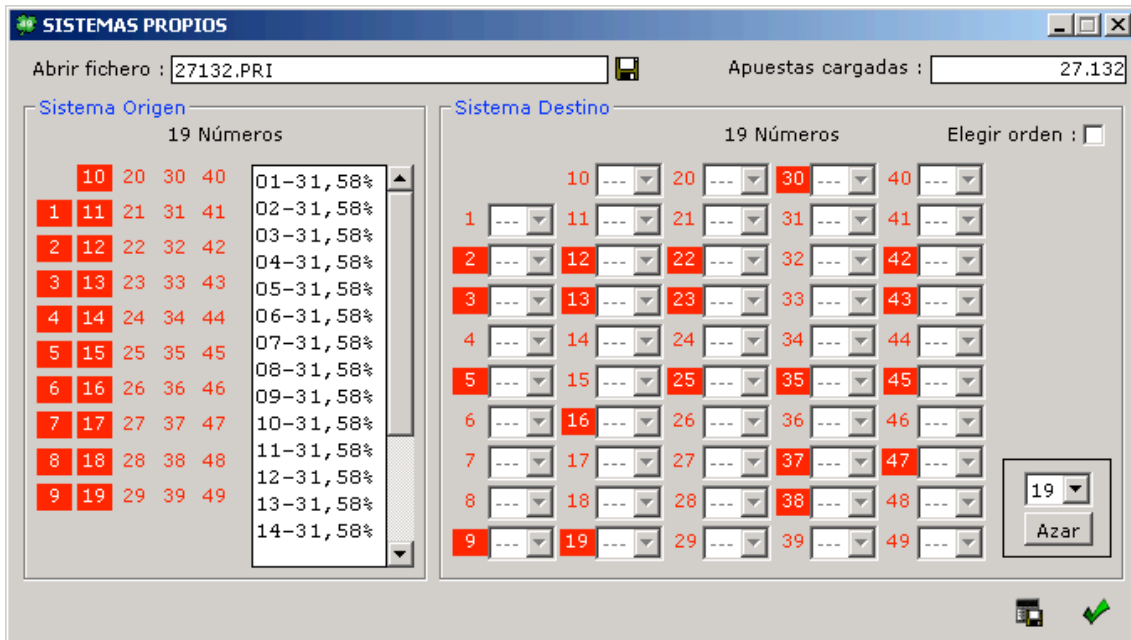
SISTEMAS PROPIOS

Abrir fichero : 27132.PRI

Apuestas cargadas : 27.132

Sistema Origen

19 Números

| | 10 | 20 | 30 | 40 |
|---|---|---|---|---|
| 1 | 11 | 21 | 31 | 41 |
| 2 | 12 | 22 | 32 | 42 |
| 3 | 13 | 23 | 33 | 43 |
| 4 | 14 | 24 | 34 | 44 |
| 5 | 15 | 25 | 35 | 45 |
| 6 | 16 | 26 | 36 | 46 |
| 7 | 17 | 27 | 37 | 47 |
| 8 | 18 | 28 | 38 | 48 |
| 9 | 19 | 29 | 39 | 49 |

01-31,58%
02-31,58%
03-31,58%
04-31,58%
05-31,58%
06-31,58%
07-31,58%
08-31,58%
09-31,58%
10-31,58%
11-31,58%
12-31,58%
13-31,58%
14-31,58%

Sistema Destino

19 Números

Elegir orden :

| | 10 --- | 20 --- | 30 --- | 40 --- |
|---|---|---|---|---|
| 1 --- | 11 --- | 21 --- | 31 --- | 41 --- |
| 2 --- | 12 --- | 22 --- | 32 --- | 42 --- |
| 3 --- | 13 --- | 23 --- | 33 --- | 43 --- |
| 4 --- | 14 --- | 24 --- | 34 --- | 44 --- |
| 5 --- | 15 --- | 25 --- | 35 --- | 45 --- |
| 6 --- | 16 --- | 26 --- | 36 --- | 46 --- |
| 7 --- | 17 --- | 27 --- | 37 --- | 47 --- |
| 8 --- | 18 --- | 28 --- | 38 --- | 48 --- |
| 9 --- | 19 --- | 29 --- | 39 --- | 49 --- |

19

Azar